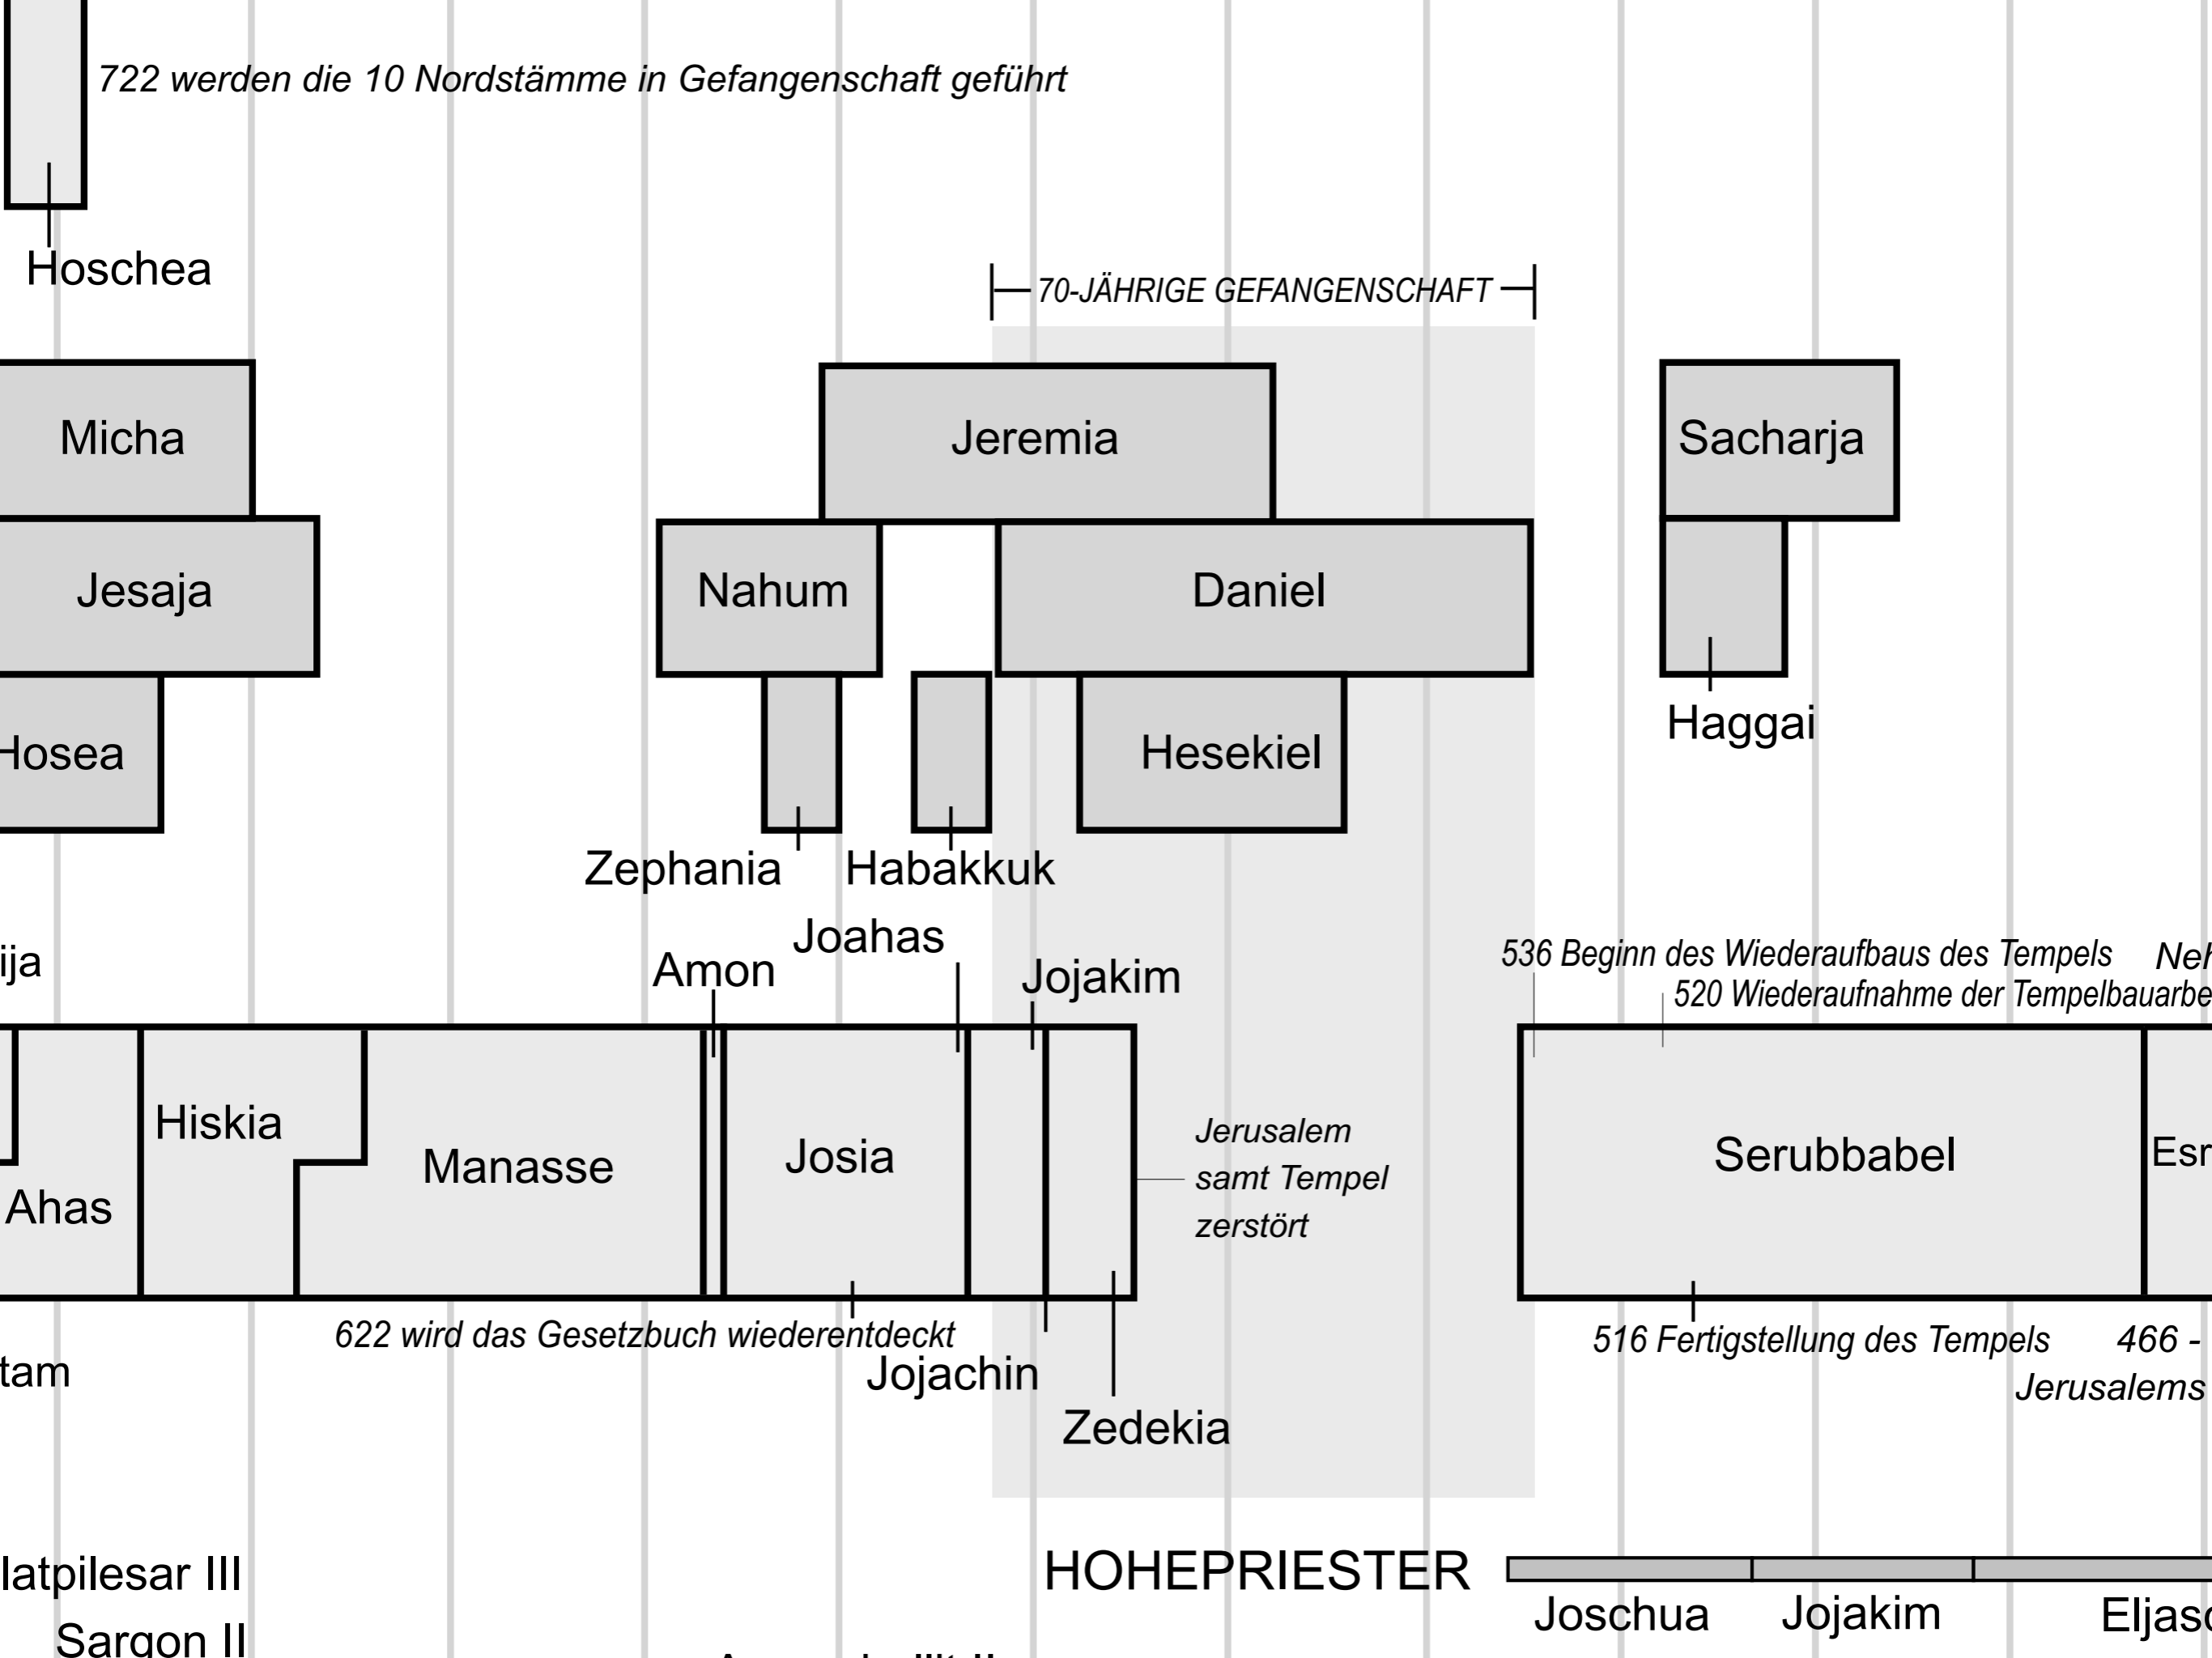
722 werden die 10 Nordstämme in Gefangenschaft geführt

Hoschea

70-JÄHRIGE GEFANGENSCHAFT

Micha

Jeremia

Sacharja

Jesaja

Nahum

Daniel

Hosea

Hesekiel

Haggai

Zephania

Habakkuk

ija

Amon

Joahas

Jojakim

536 Beginn des Wiederaufbaus des Tempels

Ne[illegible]

520 Wiederaufnahme der Tempelbauarbe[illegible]

Hiskia

Manasse

Josia

Jerusalem samt Tempel zerstört

Serubbabel

Esr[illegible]

Ahas

622 wird das Gesetzbuch wiederentdeckt

Jojachin

Zedekia

516 Fertigstellung des Tempels

466 - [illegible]

Jerusalems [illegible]

tam

latpilesar III

Sargon II

HOHEPRIESTER

Joschua

Jojakim

Eljas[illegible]